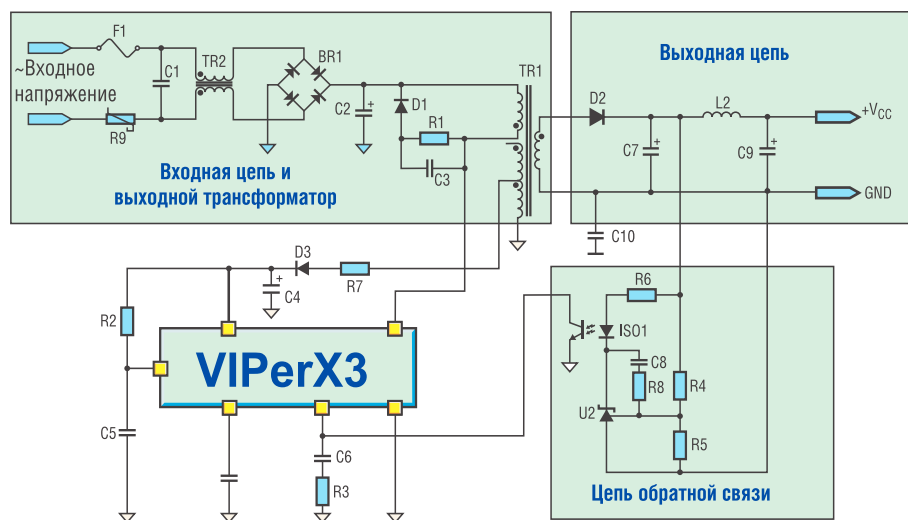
~Входное напряжение

F1

C1

TR2

BR1

R9

C2

D1

R1

C3

TR1

Входная цепь и выходной трансформатор

Выходная цепь

D2

L2

$+V_{CC}$

C7

C9

GND

C10

D3

R7

C4

R2

VIPerX3

C5

C6

R3

R6

ISO1

C8

R8

R4

U2

R5

Цепь обратной связи